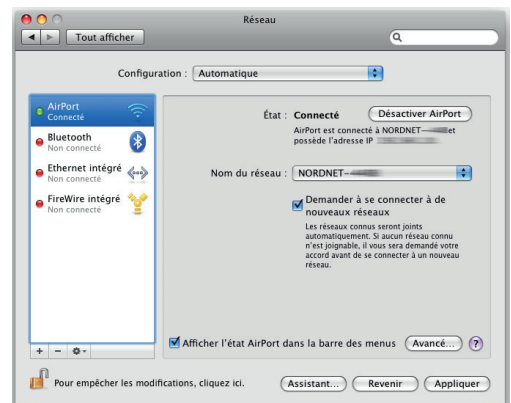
Réseau

Tout afficher

Configuration : Automatique

AirPort
Connecté

Bluetooth
Non connecté

Ethernet intégré
Non connecté

FireWire intégré
Non connecté

État : Connecté

Désactiver AirPort

AirPort est connecté à NORDNET-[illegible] et possède l'adresse IP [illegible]

Nom du réseau : NORDNET-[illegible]

Demander à se connecter à de nouveaux réseaux

Les réseaux connus seront joints automatiquement. Si aucun réseau connu n'est joignable, il vous sera demandé votre accord avant de se connecter à un nouveau réseau.

Afficher l'état AirPort dans la barre des menus

Avancé...

?

+ −

Pour empêcher les modifications, cliquez ici.

Assistant...

Revenir

Appliquer